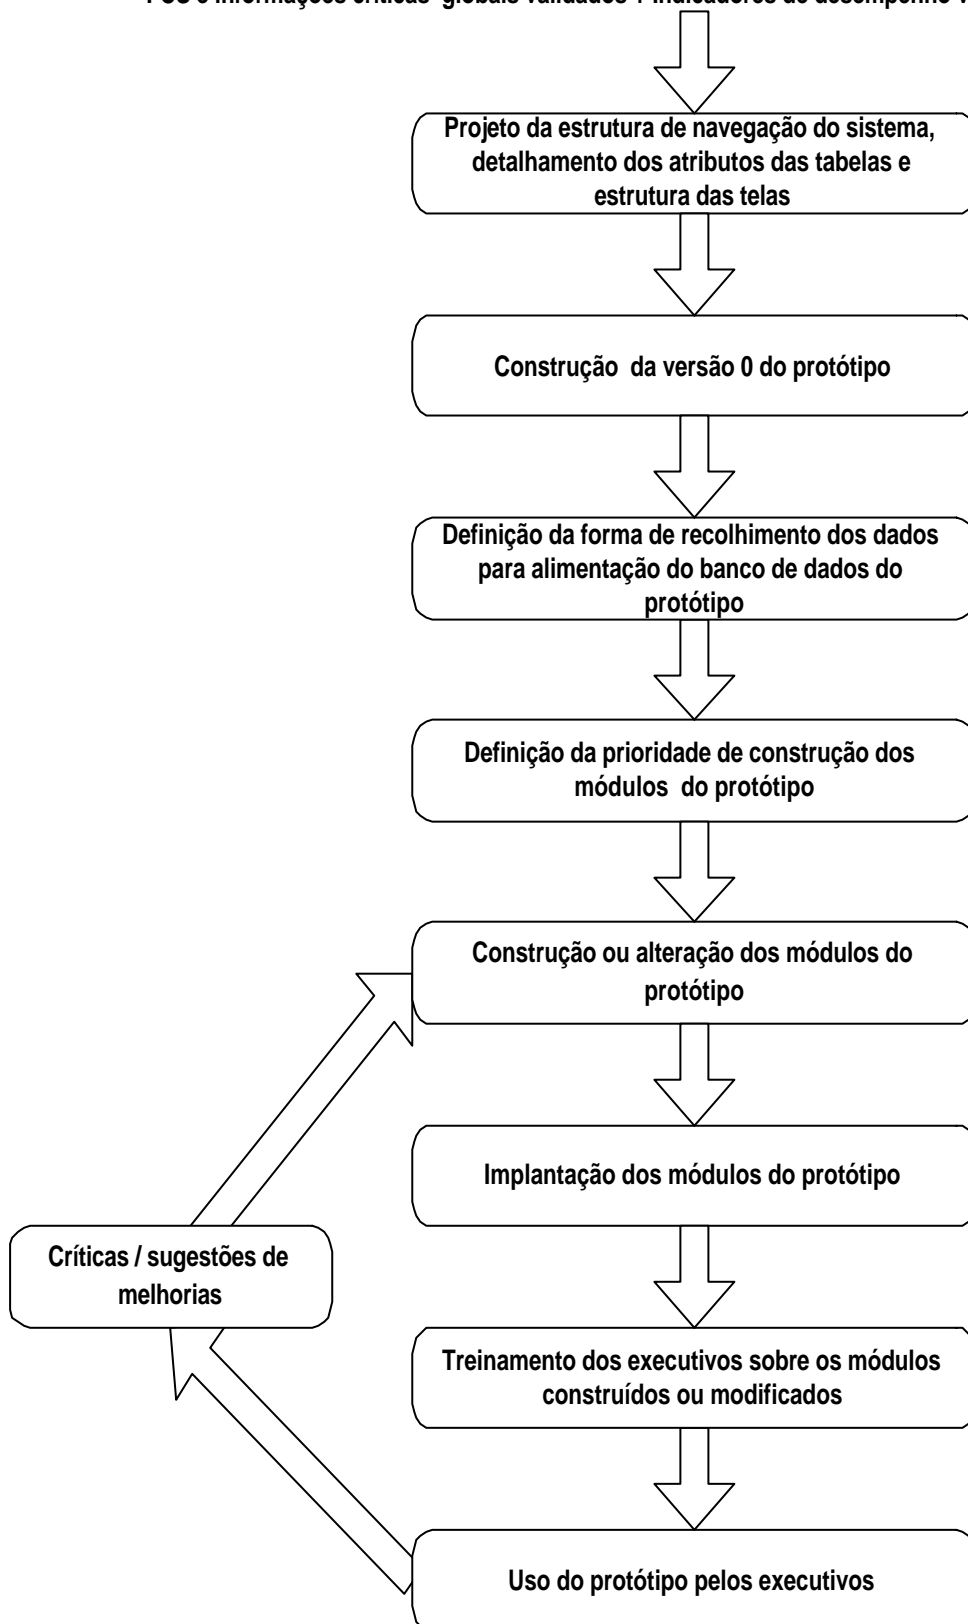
FCS e informações críticas globais validados + indicadores de desempenho v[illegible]

Projeto da estrutura de navegação do sistema, detalhamento dos atributos das tabelas e estrutura das telas

Construção da versão 0 do protótipo

Definição da forma de recolhimento dos dados para alimentação do banco de dados do protótipo

Definição da prioridade de construção dos módulos do protótipo

Construção ou alteração dos módulos do protótipo

Implantação dos módulos do protótipo

Treinamento dos executivos sobre os módulos construídos ou modificados

Uso do protótipo pelos executivos

Críticas / sugestões de melhorias